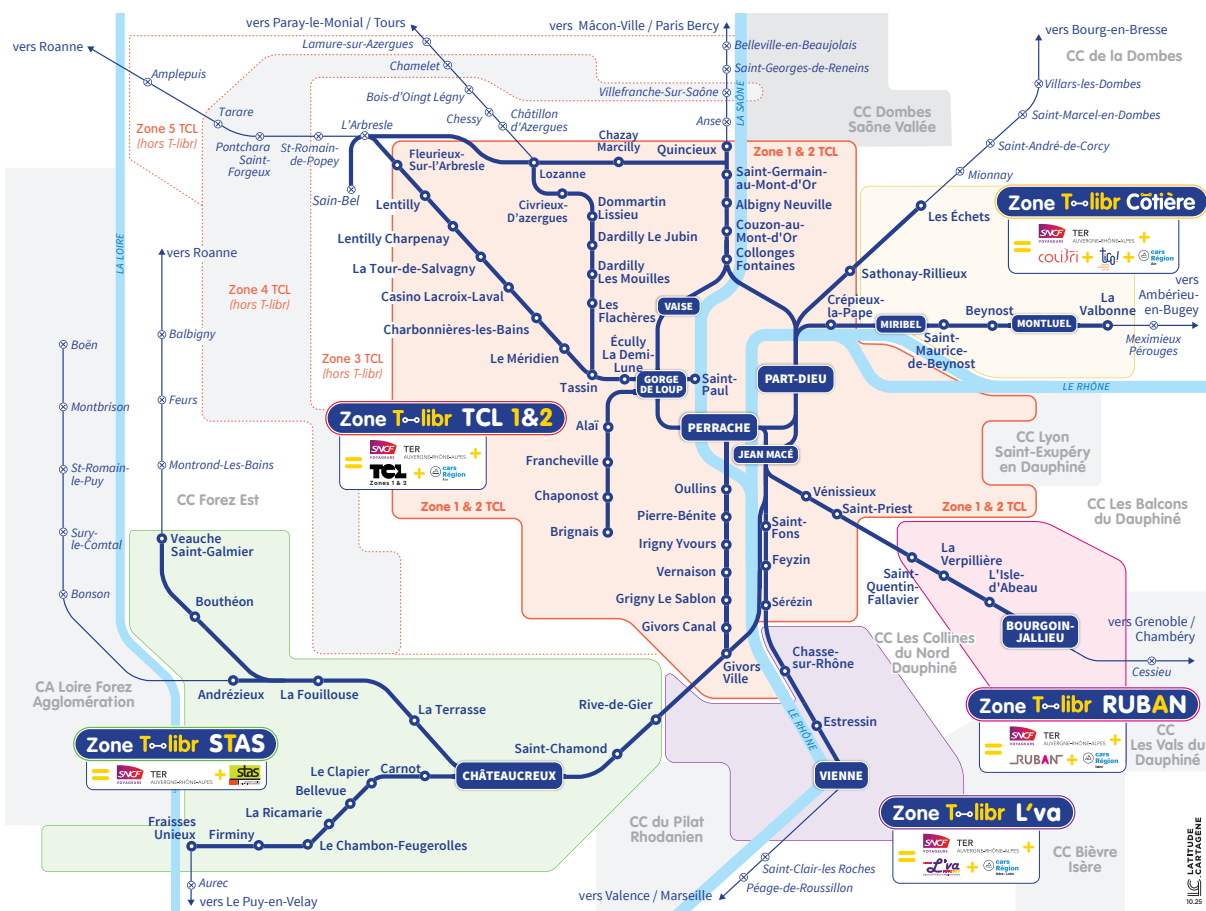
vers Roanne
Amplepuis
vers Paray-le-Monial / Tours
Lamure-sur-Azergues
Chamelet
Bois-d'Oingt Légny
Chessy
Châtillon d'Azergues
vers Mâcon-Ville / Paris Bercy
Belleville-en-Beaujolais
Saint-Georges-de-Reneins
Villefranche-Sur-Saône
Anse
LA SAÔNE
vers Bourg-en-Bresse
CC de la Dombes
Villars-les-Dombes
Saint-Marcel-en-Dombes
Saint-André-de-Corcy
Mionnay
CC Dombes Saône Vallée
Tarare
Zone 5 TCL (hors T-libr)
Pontchara Saint-Forgeux
St-Romain-de-Popey
L'Arbresle
Sain-Bel
Fleurieux-Sur-l'Arbresle
Lozanne
Chazay Marcilly
Quincieux
Zone 1 & 2 TCL
Saint-Germain-au-Mont-d'Or
Albigny Neuville
Couzon-au-Mont-d'Or
Collonges Fontaines
Civrieux-D'azergues
Dommartin Lissieu
Dardilly Le Jubin
Dardilly Les Mouilles
Les Flachères
Lentilly
Lentilly Charpenay
La Tour-de-Salvagny
Casino Lacroix-Laval
Charbonnières-les-Bains
Le Méridien
Tassin
Écully La Demi-Lune
VAISE
GORGE DE LOUP
Saint-Paul
LA LOIRE
vers Roanne
Zone 4 TCL (hors T-libr)
Zone 3 TCL (hors T-libr)
Balbigny
Feurs
Montrond-Les-Bains
Boën
Montbrison
St-Romain-le-Puy
Sury-le-Comtal
Bonson
CC Forez Est
Zone T-libr TCL 1&2
SNCF VOYAGEURS TER AUVERGNE-RHÔNE-ALPES
TCL Zones 1 & 2
cars Région
Alaï
Francheville
Chaponost
Brignais
Zone 1 & 2 TCL
PERRACHE
JEAN MACÉ
PART-DIEU
Oullins
Pierre-Bénite
Irigny Yvours
Vernaison
Grigny Le Sablon
Givors Canal
Givors Ville
Saint-Fons
Feyzin
Sérézin
Vénissieux
Saint-Priest
Zone 1 & 2 TCL
Les Échets
Zone T-libr Côtière
SNCF VOYAGEURS TER AUVERGNE-RHÔNE-ALPES
colibri
cars Région
Sathonay-Rillieux
Crépieux-la-Pape
MIRIBEL
Saint-Maurice-de-Beynost
Beynost
MONTLUEL
La Valbonne
vers Ambérieu-en-Bugey
Meximieux Pérouges
LE RHÔNE
CC Lyon Saint-Exupéry en Dauphiné
CC Les Balcons du Dauphiné
Saint-Quentin-Fallavier
La Verpillière
L'Isle-d'Abeau
BOURGOIN-JALLIEU
vers Grenoble / Chambéry
Cessieu
CC Les Collines du Nord Dauphiné
Veauche Saint-Galmier
Bouthéon
CA Loire Forez Agglomération
Andrézieux
La Fouillouse
La Terrasse
Rive-de-Gier
Saint-Chamond
CHÂTEAUCREUX
Zone T-libr STAS
SNCF VOYAGEURS TER AUVERGNE-RHÔNE-ALPES
stas
Le Clapier
Carnot
Bellevue
La Ricamarie
Fraisses Unieux
Firminy
Le Chambon-Feugerolles
Aurec
vers Le Puy-en-Velay
Chasse-sur-Rhône
LE RHÔNE
Estressin
VIENNE
CC du Pilat Rhodanien
Zone T-libr RUBAN
SNCF VOYAGEURS TER AUVERGNE-RHÔNE-ALPES
RUBAN
cars Région
CC Les Vals du Dauphiné
Zone T-libr L'va
SNCF VOYAGEURS TER AUVERGNE-RHÔNE-ALPES
L'va
cars Région
CC Bièvre Isère
Saint-Clair-les Roches
Péage-de-Roussillon
vers Valence / Marseille
LATITUDE CARTAGÈNE 10.25